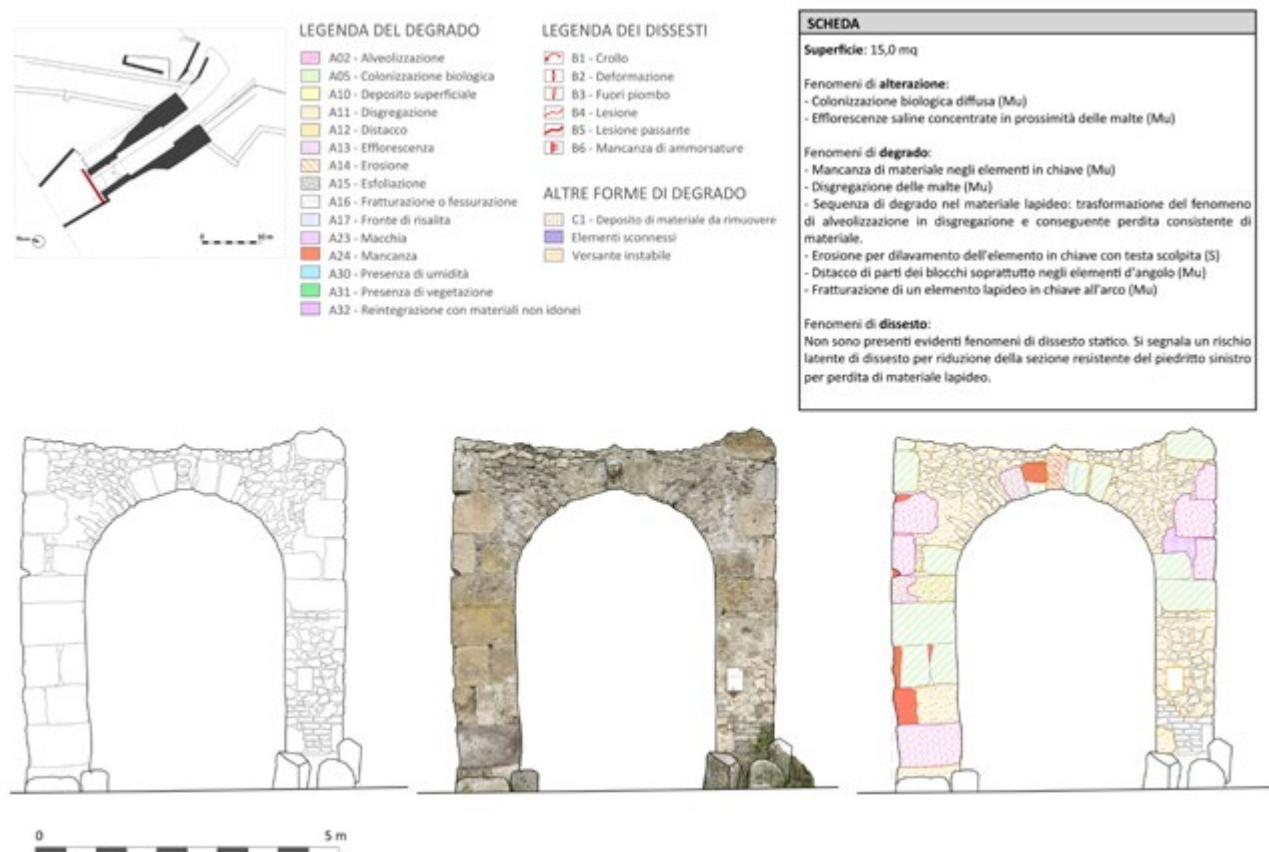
LEGENDA DEL DEGRADO

A02 - Alveolizzazione
A05 - Colonizzazione biologica
A10 - Deposito superficiale
A11 - Disgregazione
A12 - Distacco
A13 - Efflorescenza
A14 - Erosione
A15 - Esfoliazione
A16 - Fratturazione o fessurazione
A17 - Fronte di risalita
A23 - Macchia
A24 - Mancanza
A30 - Presenza di umidità
A31 - Presenza di vegetazione
A32 - Reintegrazione con materiali non idonei

LEGENDA DEI DISSESTI

B1 - Crollo
B2 - Deformazione
B3 - Fuori piombo
B4 - Lesione
B5 - Lesione passante
B6 - Mancanza di ammorsature

ALTRE FORME DI DEGRADO

C1 - Deposito di materiale da rimuovere
Elementi sconnessi
Versante instabile

SCHEDA

Superficie: 15,0 mq

Fenomeni di alterazione:
- Colonizzazione biologica diffusa (Mu)
- Efflorescenze saline concentrate in prossimità delle malte (Mu)

Fenomeni di degrado:
- Mancanza di materiale negli elementi in chiave (Mu)
- Disgregazione delle malte (Mu)
- Sequenza di degrado nel materiale lapideo: trasformazione del fenomeno di alveolizzazione in disgregazione e conseguente perdita consistente di materiale.
- Erosione per dilavamento dell'elemento in chiave con testa scolpita (S)
- Dstacco di parti dei blocchi soprattutto negli elementi d'angolo (Mu)
- Fratturazione di un elemento lapideo in chiave all'arco (Mu)

Fenomeni di dissesto:
Non sono presenti evidenti fenomeni di dissesto statico. Si segnala un rischio latente di dissesto per riduzione della sezione resistente del piedritto sinistro per perdita di materiale lapideo.

0
5 m